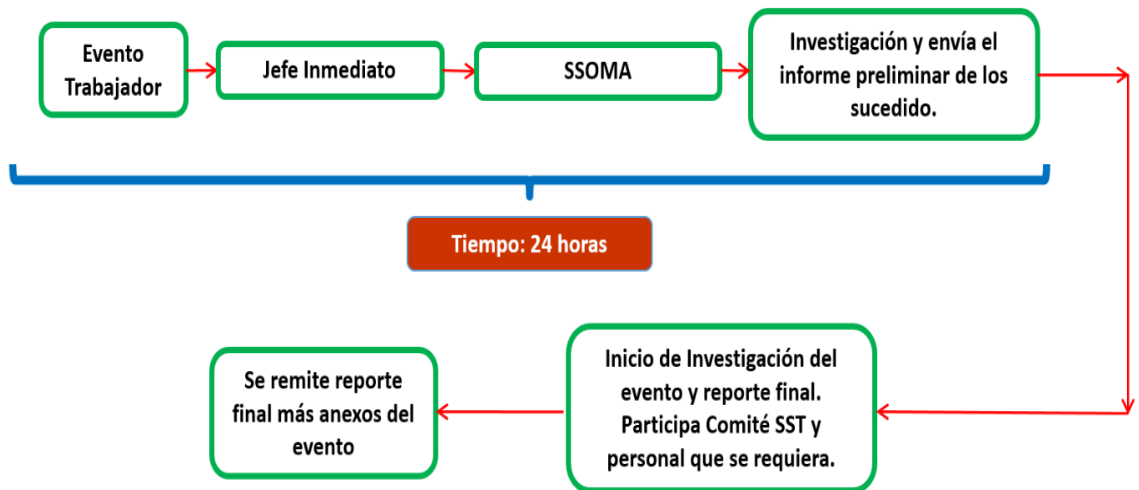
Evento Trabajador

Jefe Inmediato

SSOMA

Investigación y envía el informe preliminar de los sucedido.

Tiempo: 24 horas

Inicio de Investigación del evento y reporte final. Participa Comité SST y personal que se requiera.

Se remite reporte final más anexos del evento